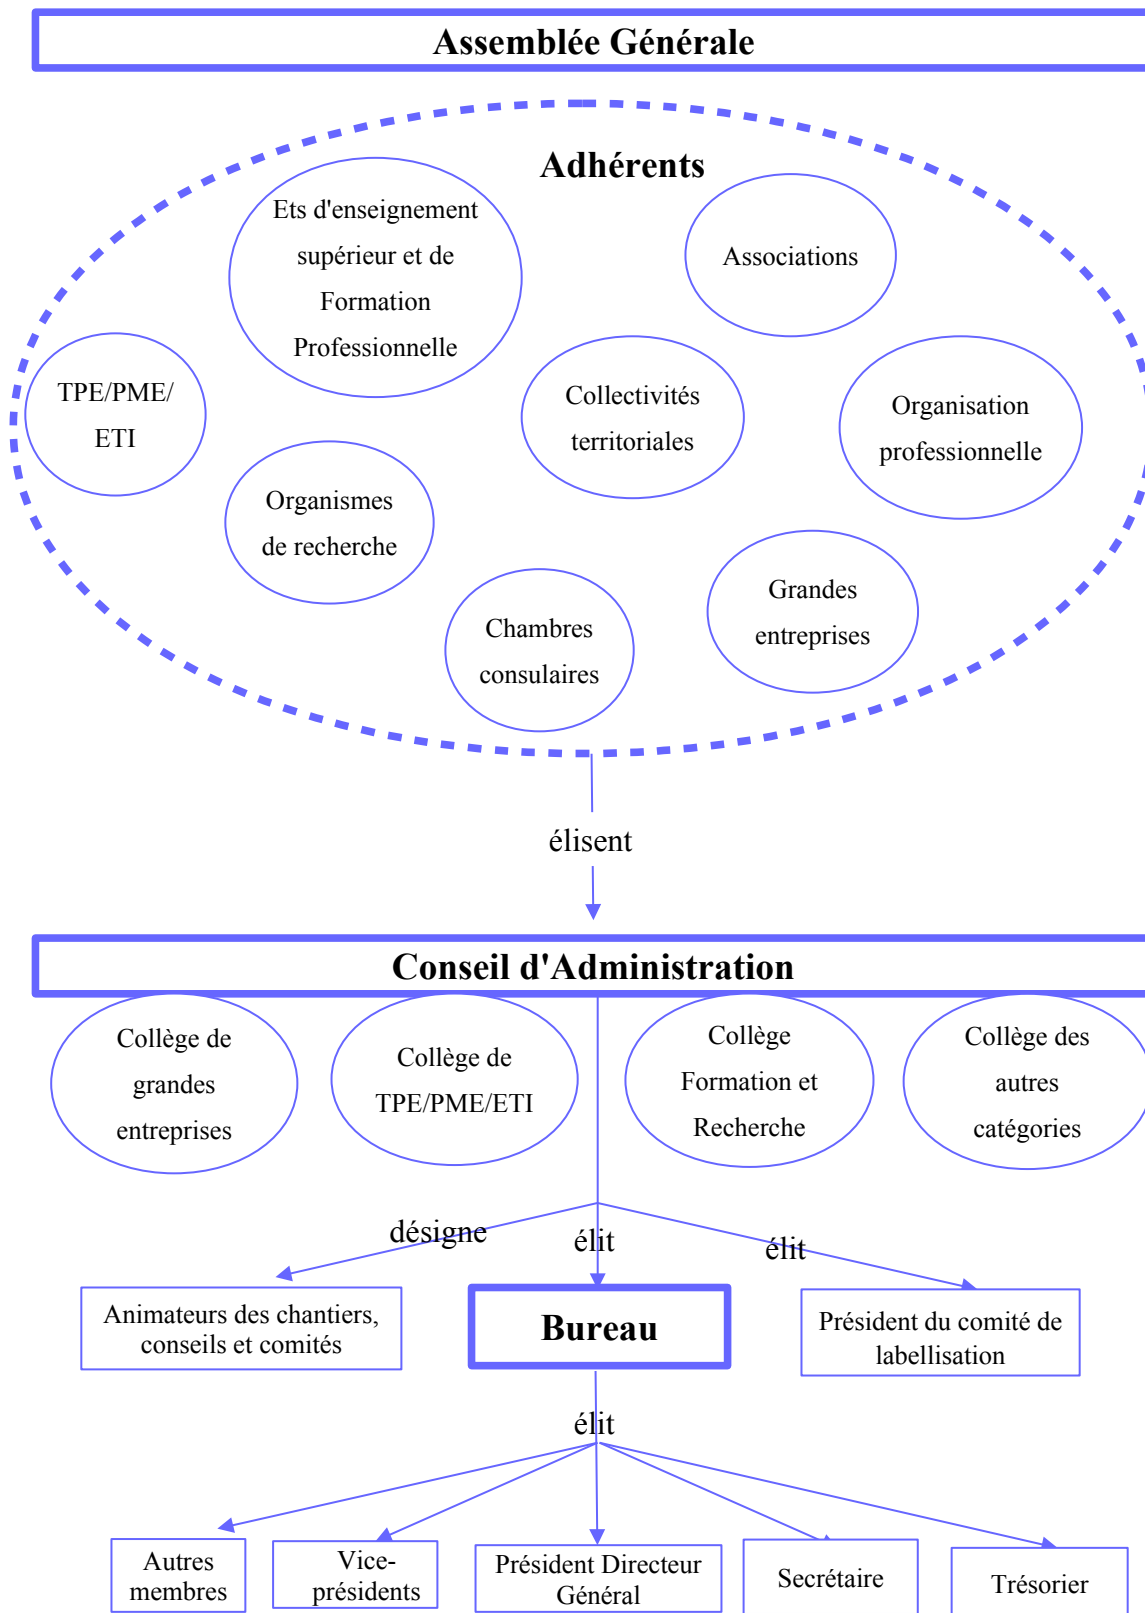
Assemblée Générale

Adhérents

Ets d'enseignement supérieur et de Formation Professionnelle

Associations

TPE/PME/ ETI

Collectivités territoriales

Organisation professionnelle

Organismes de recherche

Grandes entreprises

Chambres consulaires

élisent

Conseil d'Administration

Collège de grandes entreprises

Collège de TPE/PME/ETI

Collège Formation et Recherche

Collège des autres catégories

désigne

élit

élit

Animateurs des chantiers, conseils et comités

Bureau

Président du comité de labellisation

élit

Autres membres

Vice-présidents

Président Directeur Général

Secrétaire

Trésorier